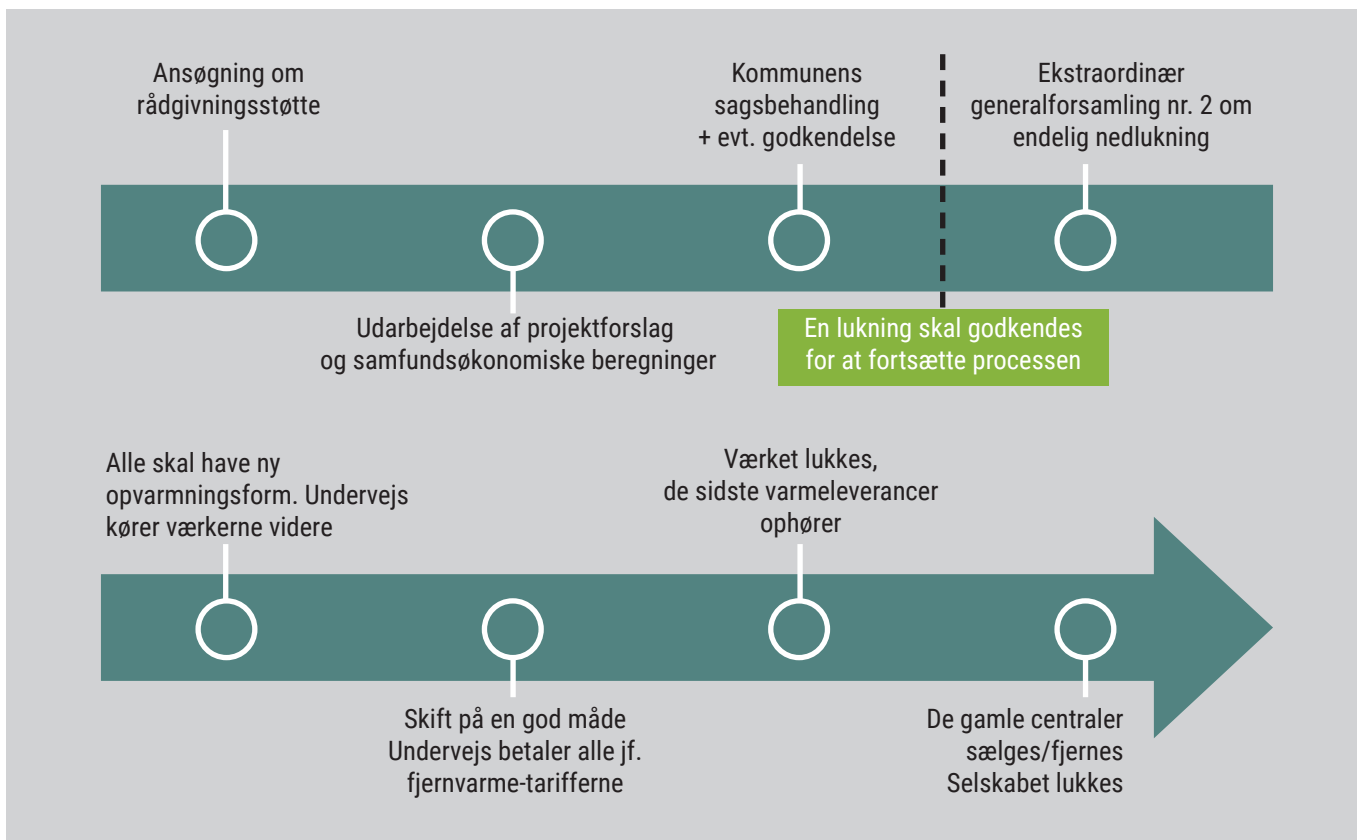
Ansøgning om rådgivningsstøtte

Kommunens sagsbehandling + evt. godkendelse

Ekstraordinær generalforsamling nr. 2 om endelig nedlukning

Udarbejdelse af projektforslag og samfundsøkonomiske beregninger

En lukning skal godkendes for at fortsætte processen

Alle skal have ny opvarmningsform. Undervejs kører værkerne videre

Værket lukkes, de sidste varmeleverancer ophører

Skift på en god måde Undervejs betaler alle jf. fjernvarme-tarifferne

De gamle centraler sælges/fjernes Selskabet lukkes